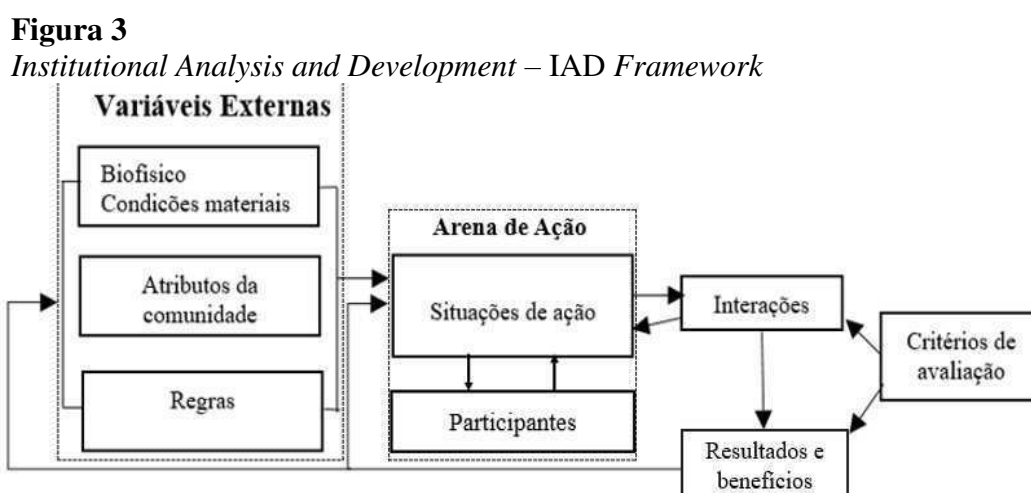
**Figura 3**
*Institutional Analysis and Development* – IAD *Framework*

Variáveis Externas

Biofisico
Condicões materiais

Atributos da comunidade

Regras

Arena de Ação

Situações de ação

Participantes

Interações

Critérios de avaliação

Resultados e benefícios